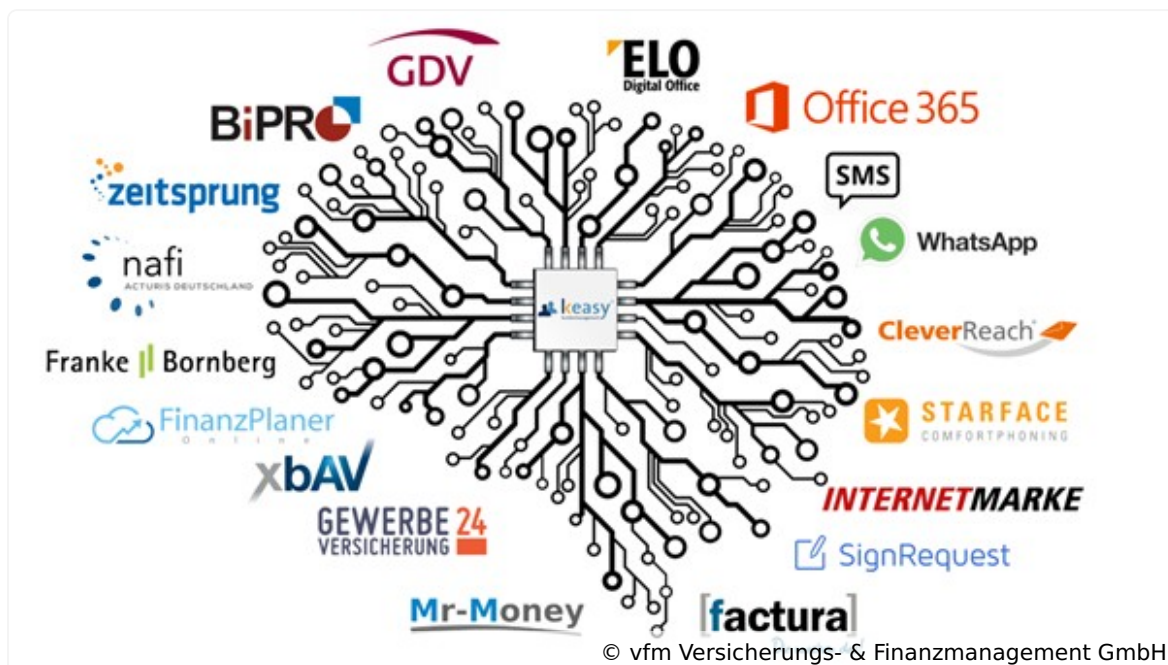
GDV
ELO
Digital Office
BiPRO
Office 365
SMS
zeitsprung
WhatsApp
nafi
ACTURIS DEUTSCHLAND
keasy
CleverReach
Franke Bornberg
FinanzPlaner
Online
STARFACE
COMFORTPHONING
xbAV
INTERNETMARKE
GEWERBE 24
VERSICHERUNG
SignRequest
Mr-Money
[factura]
© vfm Versicherungs- & Finanzmanagement GmbH